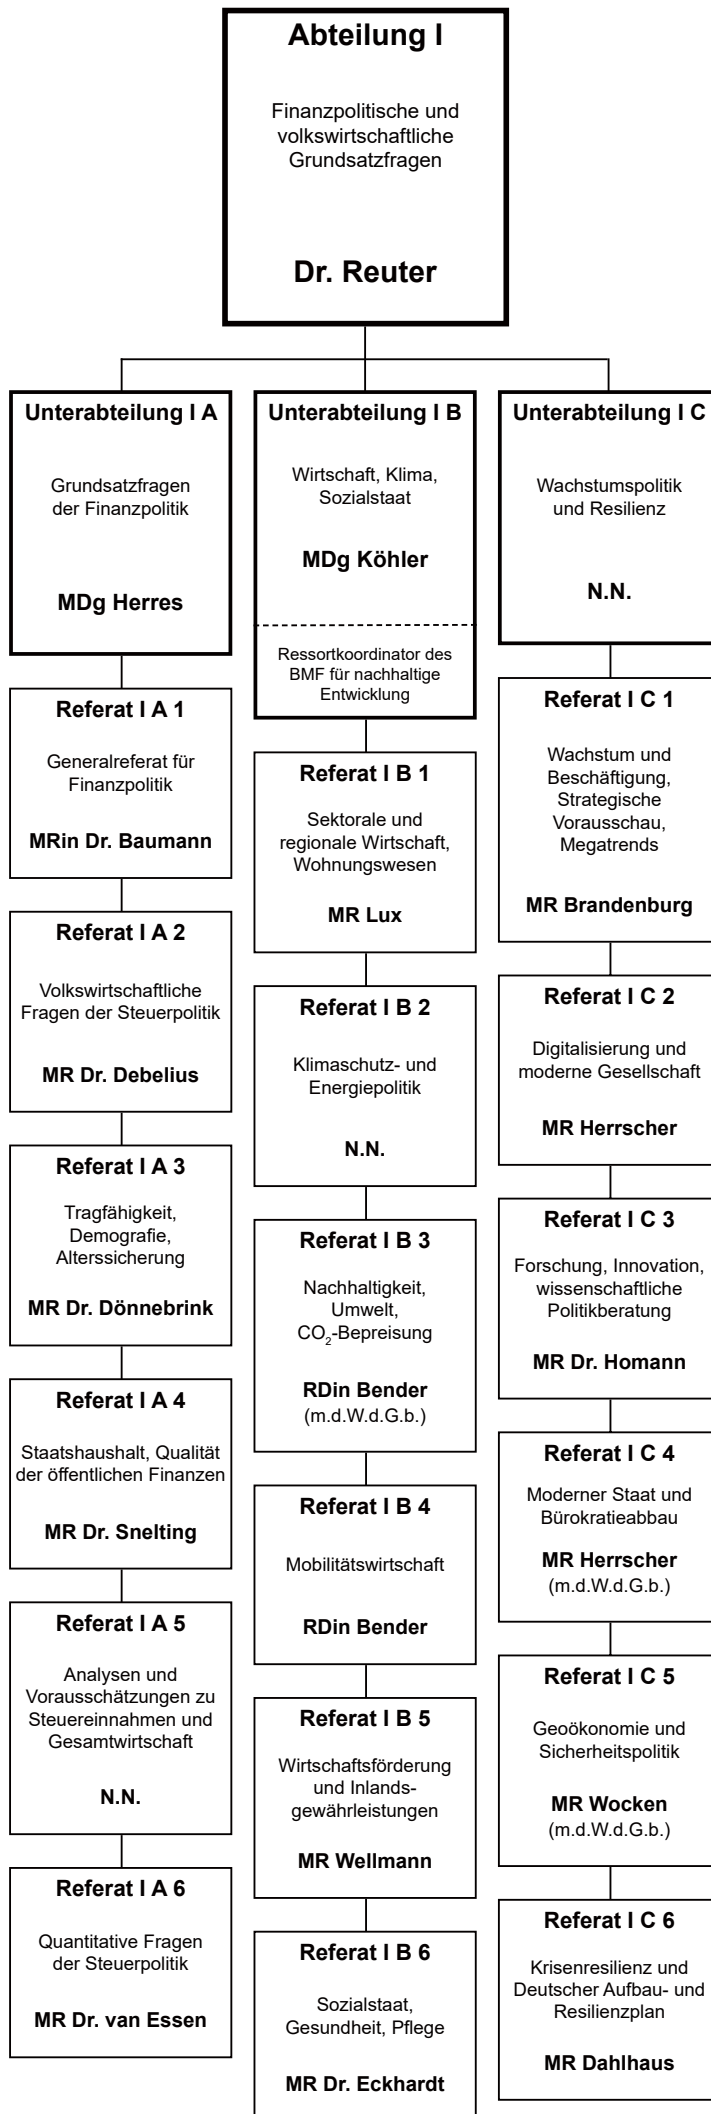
Abteilung I

Finanzpolitische und volkswirtschaftliche Grundsatzfragen

Dr. Reuter

Unterabteilung I A

Grundsatzfragen der Finanzpolitik

MDg Herres

Referat I A 1

Generalreferat für Finanzpolitik

MRin Dr. Baumann

Referat I A 2

Volkswirtschaftliche Fragen der Steuerpolitik

MR Dr. Debelius

Referat I A 3

Tragfähigkeit, Demografie, Alterssicherung

MR Dr. Dönnebrink

Referat I A 4

Staatshaushalt, Qualität der öffentlichen Finanzen

MR Dr. Snelting

Referat I A 5

Analysen und Vorausschätzungen zu Steuereinnahmen und Gesamtwirtschaft

N.N.

Referat I A 6

Quantitative Fragen der Steuerpolitik

MR Dr. van Essen

Unterabteilung I B

Wirtschaft, Klima, Sozialstaat

MDg Köhler

Ressortkoordinator des BMF für nachhaltige Entwicklung

Referat I B 1

Sektorale und regionale Wirtschaft, Wohnungswesen

MR Lux

Referat I B 2

Klimaschutz- und Energiepolitik

N.N.

Referat I B 3

Nachhaltigkeit, Umwelt, $CO_2$-Bepreisung

RDin Bender (m.d.W.d.G.b.)

Referat I B 4

Mobilitätswirtschaft

RDin Bender

Referat I B 5

Wirtschaftsförderung und Inlandsgewährleistungen

MR Wellmann

Referat I B 6

Sozialstaat, Gesundheit, Pflege

MR Dr. Eckhardt

Unterabteilung I C

Wachstumspolitik und Resilienz

N.N.

Referat I C 1

Wachstum und Beschäftigung, Strategische Vorausschau, Megatrends

MR Brandenburg

Referat I C 2

Digitalisierung und moderne Gesellschaft

MR Herrscher

Referat I C 3

Forschung, Innovation, wissenschaftliche Politikberatung

MR Dr. Homann

Referat I C 4

Moderner Staat und Bürokratieabbau

MR Herrscher (m.d.W.d.G.b.)

Referat I C 5

Geoökonomie und Sicherheitspolitik

MR Wocken (m.d.W.d.G.b.)

Referat I C 6

Krisenresilienz und Deutscher Aufbau- und Resilienzplan

MR Dahlhaus